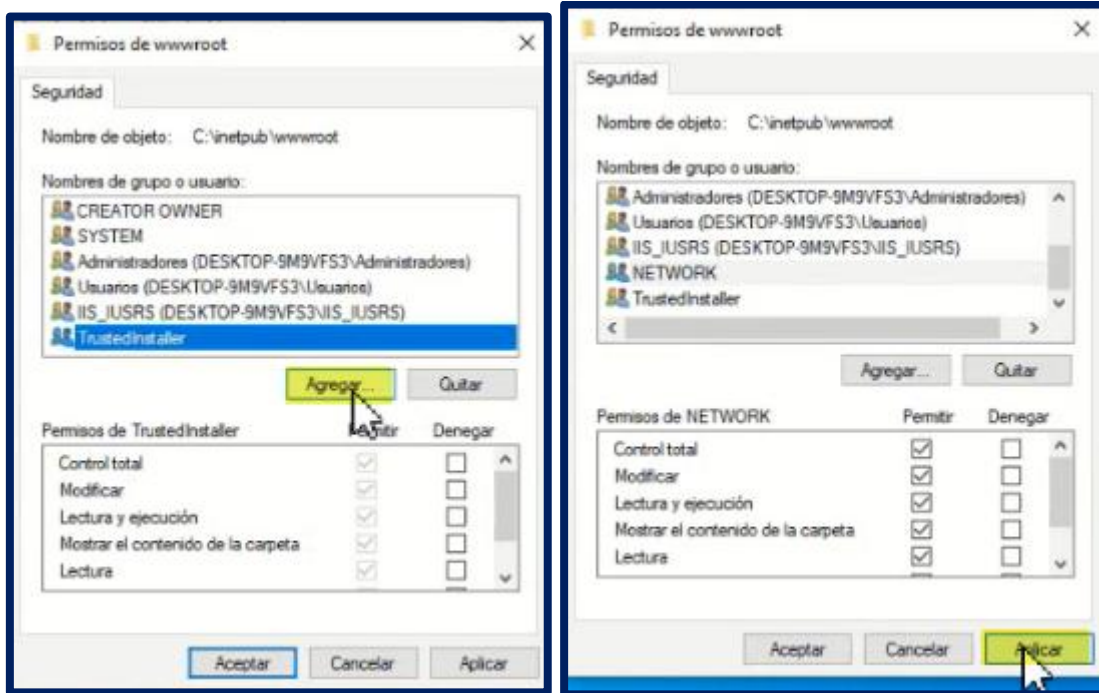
Permisos de wwwroot

Seguridad

Nombre de objeto: C:\inetpub\wwwroot

Nombres de grupo o usuario:

CREATOR OWNER
SYSTEM
Administradores (DESKTOP-9M9VFS3\Administradores)
Usuarios (DESKTOP-9M9VFS3\Usuarios)
IIS_IUSRS (DESKTOP-9M9VFS3\IIS_IUSRS)
TrustedInstaller

Agregar...
Quitar

Permisos de TrustedInstaller
Permitir
Denegar

Control total
Modificar
Lectura y ejecución
Mostrar el contenido de la carpeta
Lectura

Aceptar
Cancelar
Aplicar

Permisos de wwwroot

Seguridad

Nombre de objeto: C:\inetpub\wwwroot

Nombres de grupo o usuario:

Administradores (DESKTOP-9M9VFS3\Administradores)
Usuarios (DESKTOP-9M9VFS3\Usuarios)
IIS_IUSRS (DESKTOP-9M9VFS3\IIS_IUSRS)
NETWORK
TrustedInstaller

Agregar...
Quitar

Permisos de NETWORK
Permitir
Denegar

Control total
Modificar
Lectura y ejecución
Mostrar el contenido de la carpeta
Lectura

Aceptar
Cancelar
Aplicar